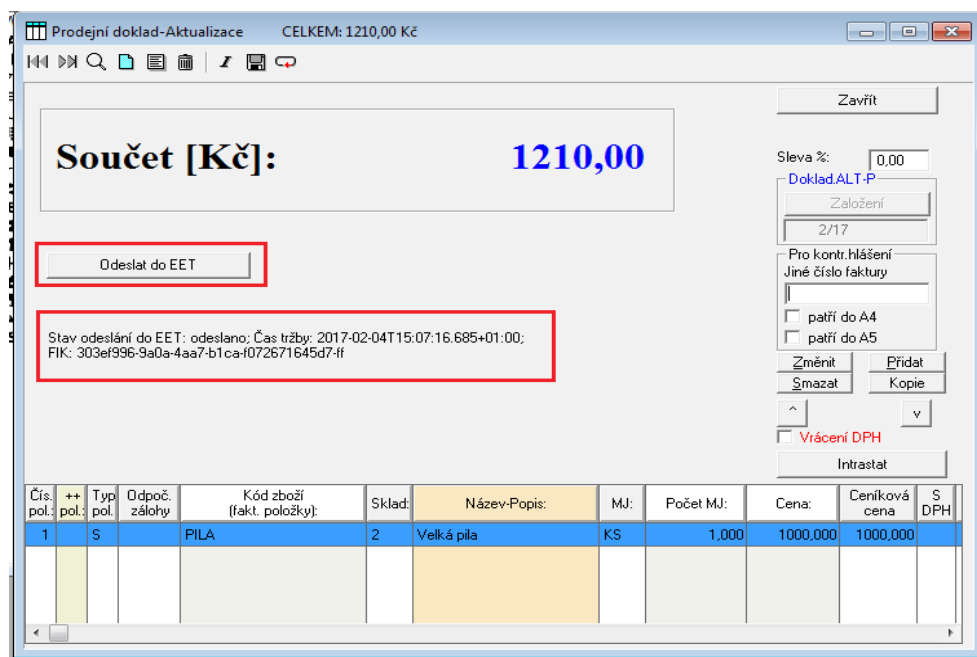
Prodejní doklad-Aktualizace CELKEM: 1210,00 Kč

Součet [Kč]: 1210,00

Odeslat do EET

Stav odeslání do EET: odeslano; Čas tržby: 2017-02-04T15:07:16.685+01:00; FIK: 303ef996-9a0a-4aa7-b1ca-f072671645d7-ff

Zavřít

Sleva %: 0,00

Doklad.ALT-P

Založení

2/17

Pro kontr.hlášení

Jiné číslo faktury

patří do A4

patří do A5

Změnit

Přidat

Smazat

Kopie

^

v

Vrácení DPH

Intrastat

| Čís. pol.: | ++ pol.: | Typ pol. | Odpoč. zálohy | Kód zboží (fakt. položky): | Sklad: | Název-Popis: | MJ: | Počet MJ: | Cena: | Ceníková cena | S DPH |
|---|---|---|---|---|---|---|---|---|---|---|---|
| 1 | | S | | PILA | 2 | Velká pila | KS | 1,000 | 1000,000 | 1000,000 | |